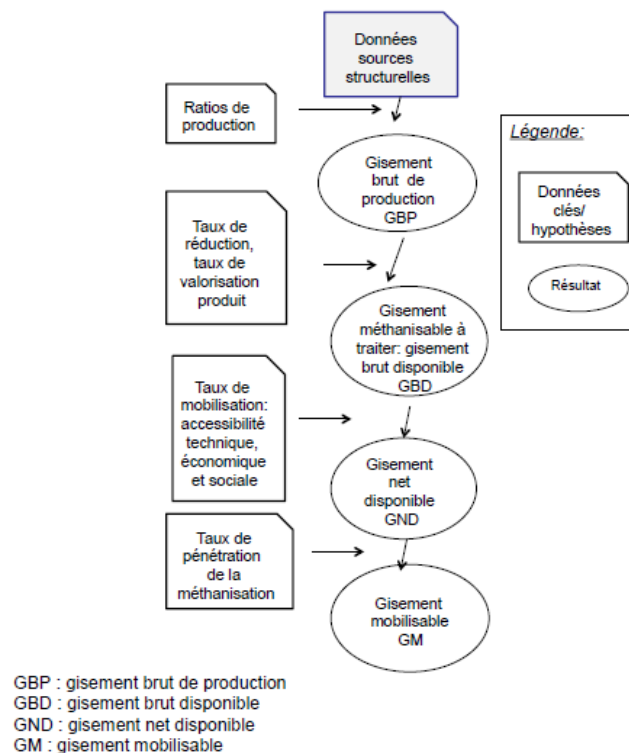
Données sources structurelles

Ratios de production

Gisement brut de production GBP

Taux de réduction, taux de valorisation produit

Gisement méthanisable à traiter: gisement brut disponible GBD

Taux de mobilisation: accessibilité technique, économique et sociale

Gisement net disponible GND

Taux de pénétration de la méthanisation

Gisement mobilisable GM

Légende:

Données clés/ hypothèses

Résultat

GBP : gisement brut de production
GBD : gisement brut disponible
GND : gisement net disponible
GM : gisement mobilisable